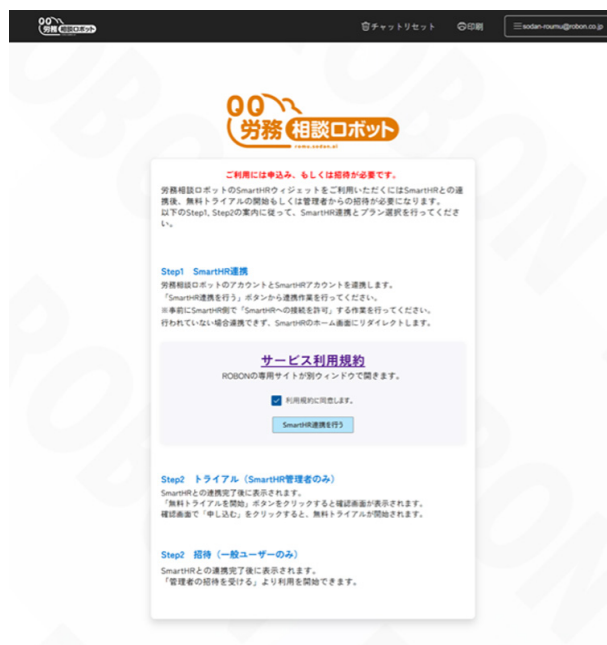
労務相談ロボット

チャットリセット

印刷

sodan-roumu@robon.co.jp

労務相談ロボット

roumu.sodan.ai

ご利用には申込み、もしくは招待が必要です。

労務相談ロボットのSmartHRウィジェットをご利用いただくにはSmartHRとの連携、無料トライアルの開始もしくは管理者からの招待が必要になります。
以下のStep1、Step2の案内に従って、SmartHR連携とプラン選択を行ってください。

Step1　SmartHR連携

労務相談ロボットのアカウントとSmartHRアカウントを連携します。
「SmartHR連携を行う」ボタンから連携作業を行ってください。
※事前にSmartHR側で「SmartHRへの接続を許可」する作業を行ってください。
行われていない場合連携できず、SmartHRのホーム画面にリダイレクトします。

サービス利用規約

ROBONの専用サイトが別ウィンドウで開きます。

利用規約に同意します。

SmartHR連携を行う

Step2　トライアル（SmartHR管理者のみ）

SmartHRとの連携完了後に表示されます。
「無料トライアルを開始」ボタンをクリックすると確認画面が表示されます。
確認画面で「申し込む」をクリックすると、無料トライアルが開始されます。

Step2　招待（一般ユーザーのみ）

SmartHRとの連携完了後に表示されます。
「管理者の招待を受ける」より利用を開始できます。